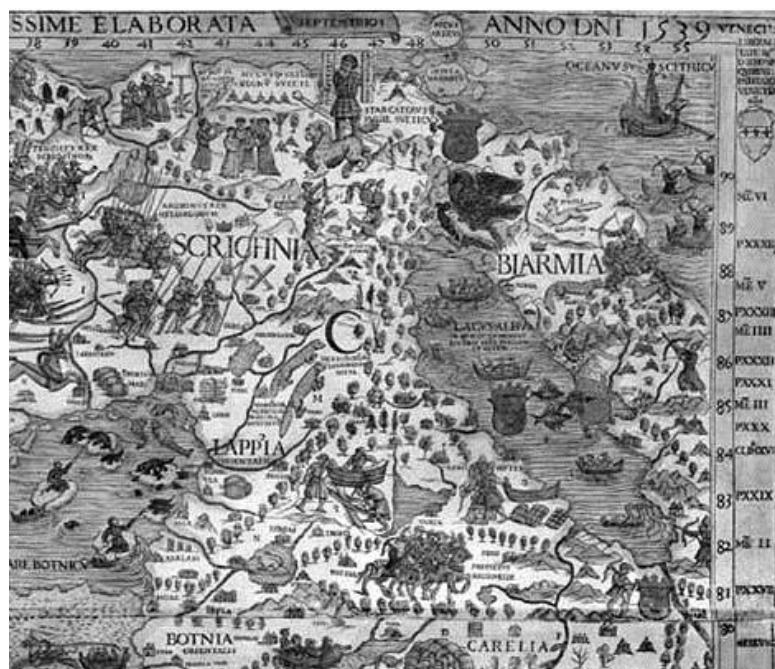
SSIME ELABORATA SEPTENTRIO ANNO DNI 1539 VENECIIS

38 39 40 41 42 43 44 45 46 47 48 50 51 52 53 54 55

OCEANVS SCITHICVS

STARCATOVS PVGIL SVETICVS

SCRICHNIA

BIARMIA

C

LACVS ALBVS

LAPPIA

BOTNIA

CARELIA

ARE BOTNICV

90 89 88 87 86 85 84 83 82 81

MI VI

PXXXI

MI V

PXXXII

MI IIII

PXXXII

PXXXI

MI III

PXXX

PXXIX

MI II

PXXVI